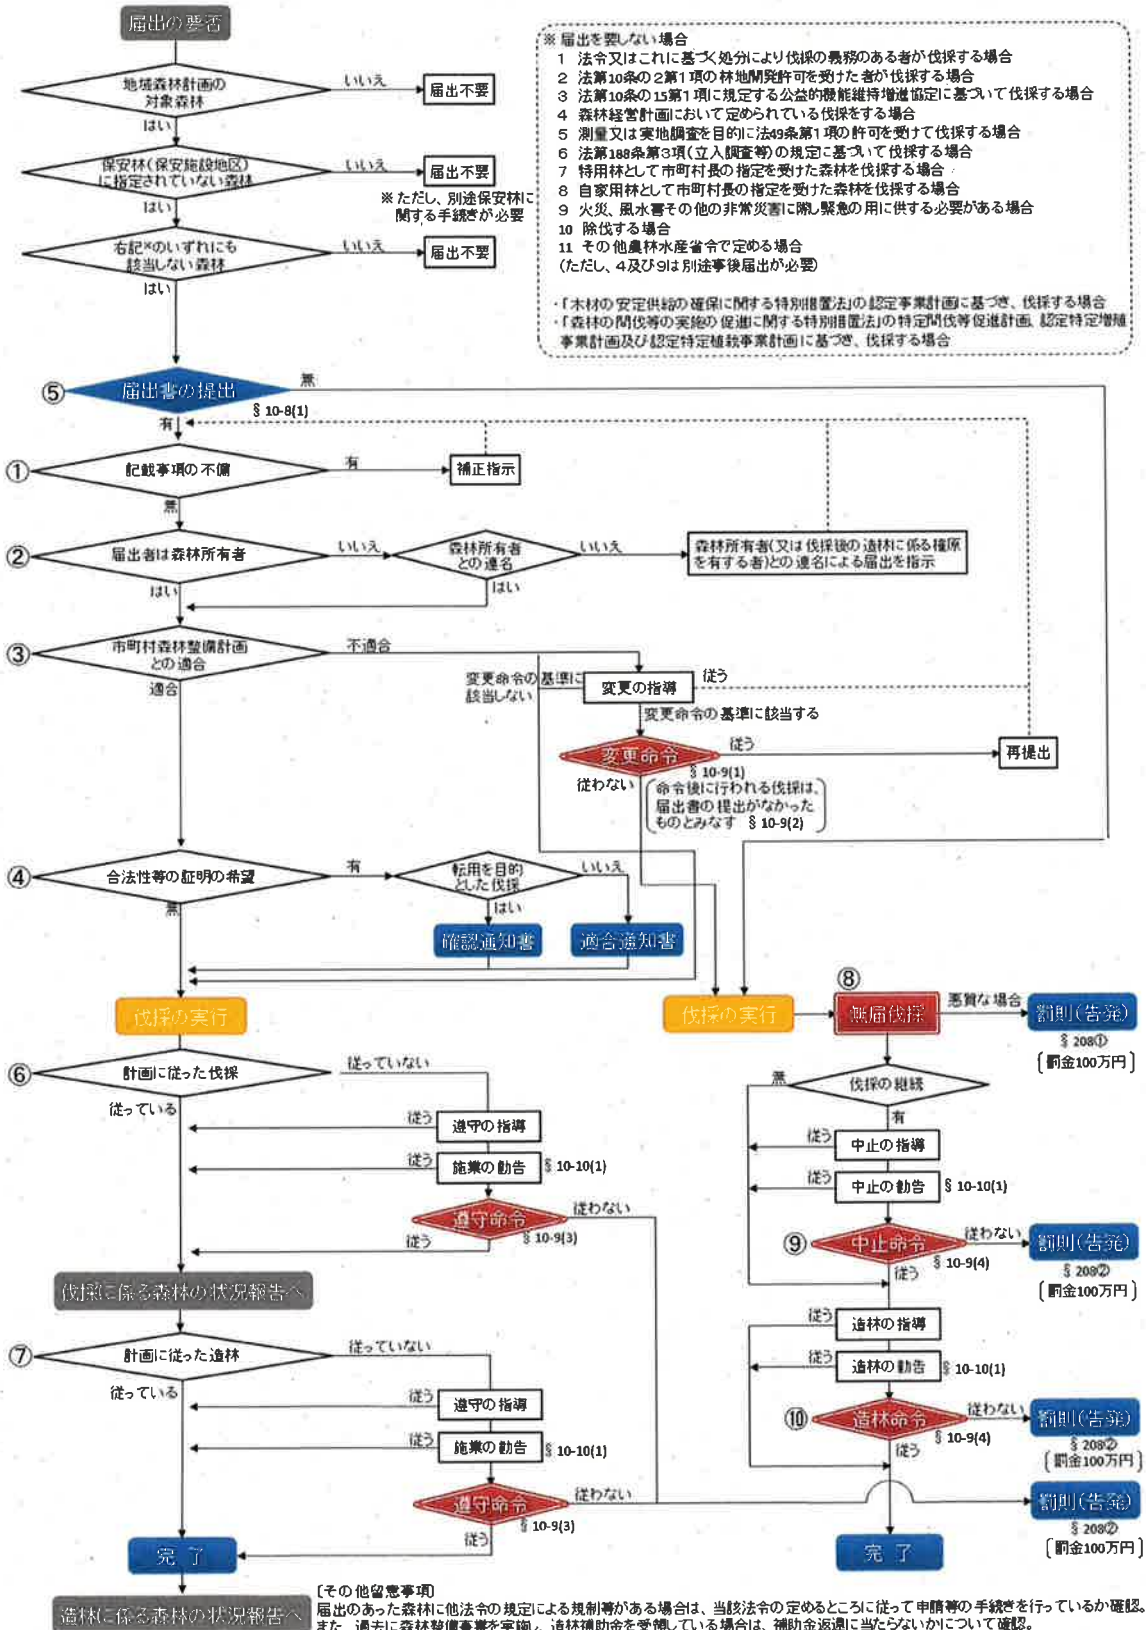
届出の要否

地域森林計画の対象森林
いいえ
届出不要
はい
保安林(保安施設地区)に指定されていない森林
いいえ
届出不要
※ただし、別途保安林に関する手続きが必要
はい
右記※のいずれにも該当しない森林
いいえ
届出不要
はい

※ 届出を要しない場合
1 法令又はこれに基づく処分により伐採の義務のある者が伐採する場合
2 法第10条の2第1項の林地開発許可を受けた者が伐採する場合
3 法第10条の15第1項に規定する公益的機能維持増進協定に基づいて伐採する場合
4 森林経営計画において定められている伐採する場合
5 測量又は実地調査を目的に法49条第1項の許可を受けて伐採する場合
6 法第188条第3項(立入調査等)の規定に基づいて伐採する場合
7 特用林として市町村長の指定を受けた森林を伐採する場合
8 自家用林として市町村長の指定を受けた森林を伐採する場合
9 火災、風水害その他の非常災害に際し緊急の用に供する必要がある場合
10 除伐する場合
11 その他農林水産省令で定める場合
(ただし、4及び9は別途事後届出が必要)

・「木材の安定供給の確保に関する特別措置法」の認定事業計画に基づき、伐採する場合
・「森林の間伐等の実施の促進に関する特別措置法」の特定間伐等促進計画、認定特定増殖事業計画及び認定特定植栽事業計画に基づき、伐採する場合

⑤ 届出書の提出
無
§10-8(1)
有
① 記載事項の不備
有
補正指示
無
② 届出者は森林所有者
いいえ
森林所有者との連名
いいえ
森林所有者(又は伐採後の造林に係る権原を有する者)との連名による届出を指示
はい
はい
③ 市町村森林整備計画との適合
不適合
変更命令の基準に該当しない
変更の指導
従う
適合
変更命令の基準に該当する
変更命令
従う
再提出
§10-9(1)
従わない
(命令後に行われる伐採は、届出書の提出がなかったものとみなす §10-9(2))
④ 合法性等の証明の希望
有
転用を目的とした伐採
いいえ
はい
無
確認通知書
適合通知書
伐採の実行
伐採の実行
⑧
無届伐採
悪質な場合
罰則(告発)
§208①
[罰金100万円]
伐採の継続
無
有
⑥ 計画に従った伐採
従っていない
従っている
従う
遵守の指導
従う
施業の勧告
§10-10(1)
遵守命令
従わない
従う
§10-9(3)
従う
中止の指導
従う
中止の勧告
§10-10(1)
⑨ 中止命令
従わない
罰則(告発)
§10-9(4)
従う
§208②
[罰金100万円]
伐採に係る森林の状況報告へ
従う
造林の指導
従う
造林の勧告
§10-10(1)
⑦ 計画に従った造林
従っていない
従っている
従う
遵守の指導
従う
施業の勧告
§10-10(1)
⑩ 造林命令
従わない
罰則(告発)
§10-9(4)
従う
§208②
[罰金100万円]
遵守命令
従わない
罰則(告発)
§10-9(3)
従う
§208②
[罰金100万円]
完 了
完 了
造林に係る森林の状況報告へ
[その他留意事項]
届出のあった森林に他法令の規定による規制等がある場合は、当該法令の定めるところに従って申請等の手続きを行っているか確認。
また、過去に森林整備事業を実施し、造林補助金を受領している場合は、補助金返還に当たらないかについて確認。